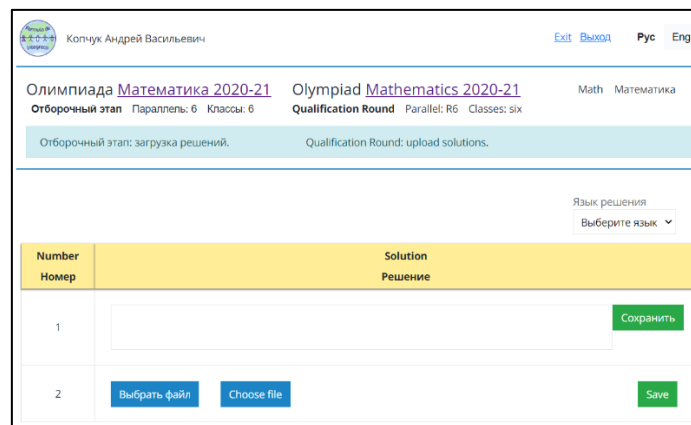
Копчук Андрей Васильевич

Exit Выход Рус Eng

Олимпиада Математика 2020-21
Отборочный этап Параллель: 6 Классы: 6

Olympiad Mathematics 2020-21
Qualification Round Parallel: R6 Classes: six

Math Математика

Отборочный этап: загрузка решений. Qualification Round: upload solutions.

Язык решения
Выберите язык

| Number Номер | Solution Решение |
|---|---|
| 1 | Сохранить |
| 2 | Выбрать файл Choose file Save |